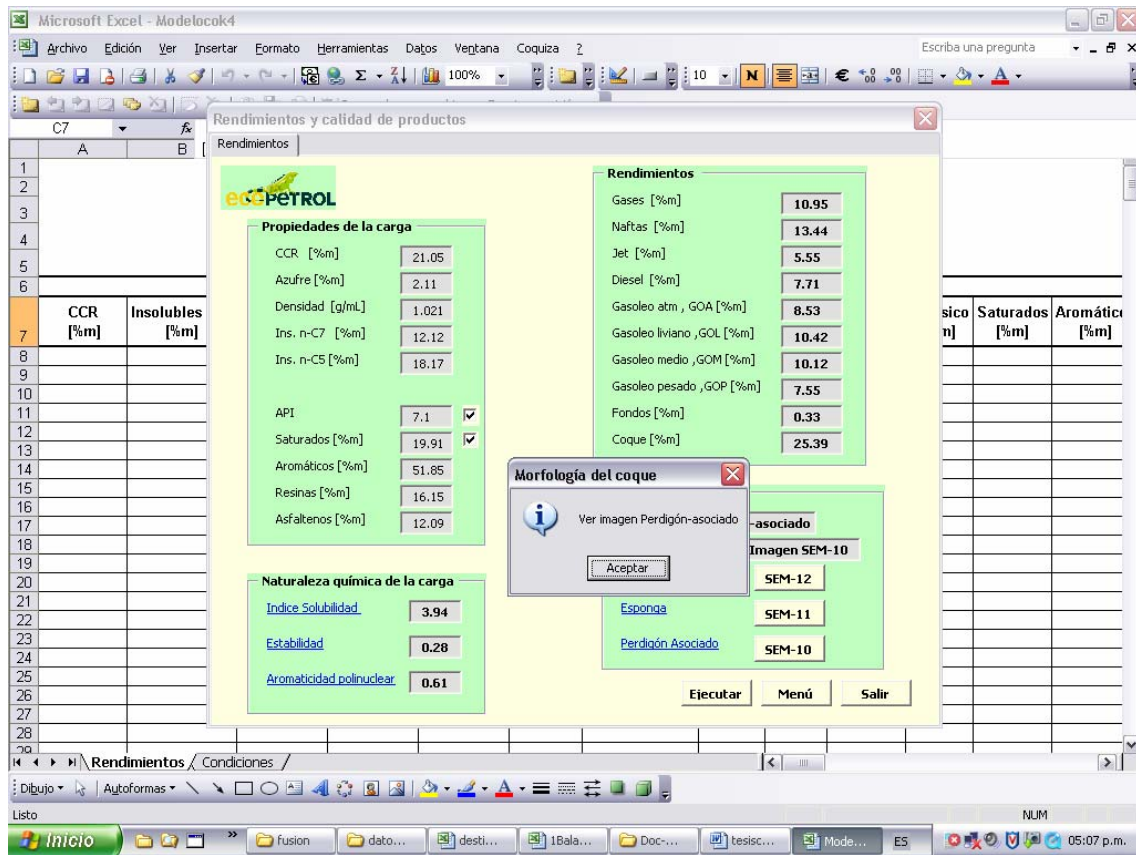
Microsoft Excel - Modelocok4

Archivo Edición Ver Insertar Formato Herramientas Datos Ventana Coquiza ?

Escriba una pregunta

100% 10 N €

C7 $f_x$

A B

CCR [%m] Insolubles [%m]

sico [%m] Saturados [%m] Aromátic [%m]

Rendimientos y calidad de productos

Rendimientos

ecopetrol

Propiedades de la carga

CCR [%m] 21.05
Azufre [%m] 2.11
Densidad [g/mL] 1.021
Ins. n-C7 [%m] 12.12
Ins. n-C5 [%m] 18.17

API 7.1
Saturados [%m] 19.91
Aromáticos [%m] 51.85
Resinas [%m] 16.15
Asfaltenos [%m] 12.09

Naturaleza química de la carga

Indice Solubilidad 3.94
Estabilidad 0.28
Aromaticidad polinuclear 0.61

Rendimientos

Gases [%m] 10.95
Naftas [%m] 13.44
Jet [%m] 5.55
Diesel [%m] 7.71
Gasoleo atm , GOA [%m] 8.53
Gasoleo liviano ,GOL [%m] 10.42
Gasoleo medio ,GOM [%m] 10.12
Gasoleo pesado ,GOP [%m] 7.55
Fondos [%m] 0.33
Coque [%m] 25.39

-asociado
Imagen SEM-10
SEM-12
Esponga SEM-11
Perdigón Asociado SEM-10

Ejecutar Menú Salir

Morfología del coque

Ver imagen Perdigón-asociado

Aceptar

Rendimientos Condiciones

Dibujo Autoformas

Listo NUM

Inicio fusion dato... desti... 1Bala... Doc-... tesisc... Mode... ES 05:07 p.m.